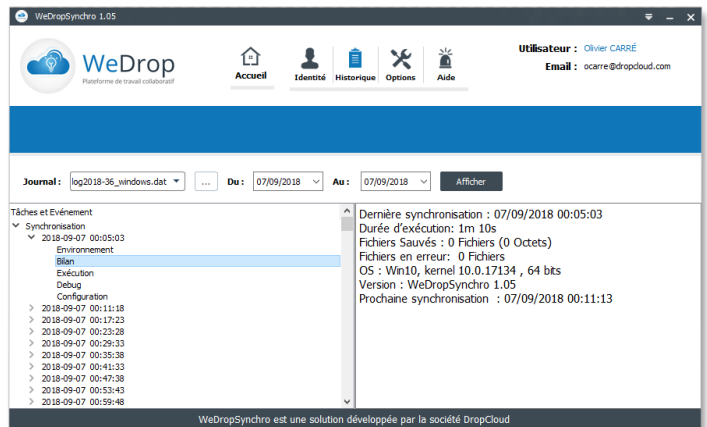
WeDropSynchro 1.05

WeDrop
Plateforme de travail collaboratif

Accueil
Identité
Historique
Options
Aide

Utilisateur : Olivier CARRÉ
Email : ocarre@dropcloud.com

Journal : log2018-36_windows.dat ... Du : 07/09/2018 Au : 07/09/2018 Afficher

Tâches et Evénement
Synchronisation
2018-09-07 00:05:03
Environnement
Bilan
Exécution
Debug
Configuration
2018-09-07 00:11:18
2018-09-07 00:17:23
2018-09-07 00:23:28
2018-09-07 00:29:33
2018-09-07 00:35:38
2018-09-07 00:41:33
2018-09-07 00:47:38
2018-09-07 00:53:43
2018-09-07 00:59:48

Dernière synchronisation : 07/09/2018 00:05:03
Durée d'exécution: 1m 10s
Fichiers Sauvés : 0 Fichiers (0 Octets)
Fichiers en erreur: 0 Fichiers
OS : Win10, kernel 10.0.17134 , 64 bits
Version : WeDropSynchro 1.05
Prochaine synchronisation : 07/09/2018 00:11:13

WeDropSynchro est une solution développée par la société DropCloud